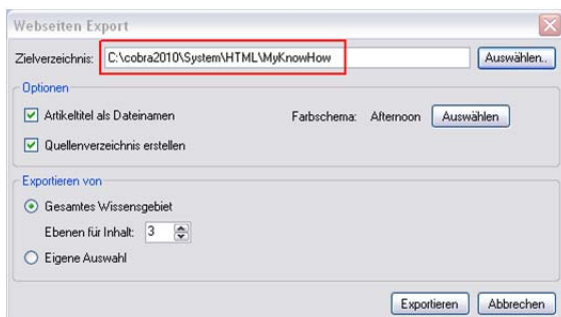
Webseiten Export

Zielverzeichnis: C:\cobra2010\System\HTML\MyKnowHow

Auswählen..

Optionen

Artikeltitel als Dateinamen

Farbschema: Afternoon

Auswählen

Quellenverzeichnis erstellen

Exportieren von

Gesamtes Wissensgebiet

Ebenen für Inhalt: 3

Eigene Auswahl

Exportieren

Abbrechen